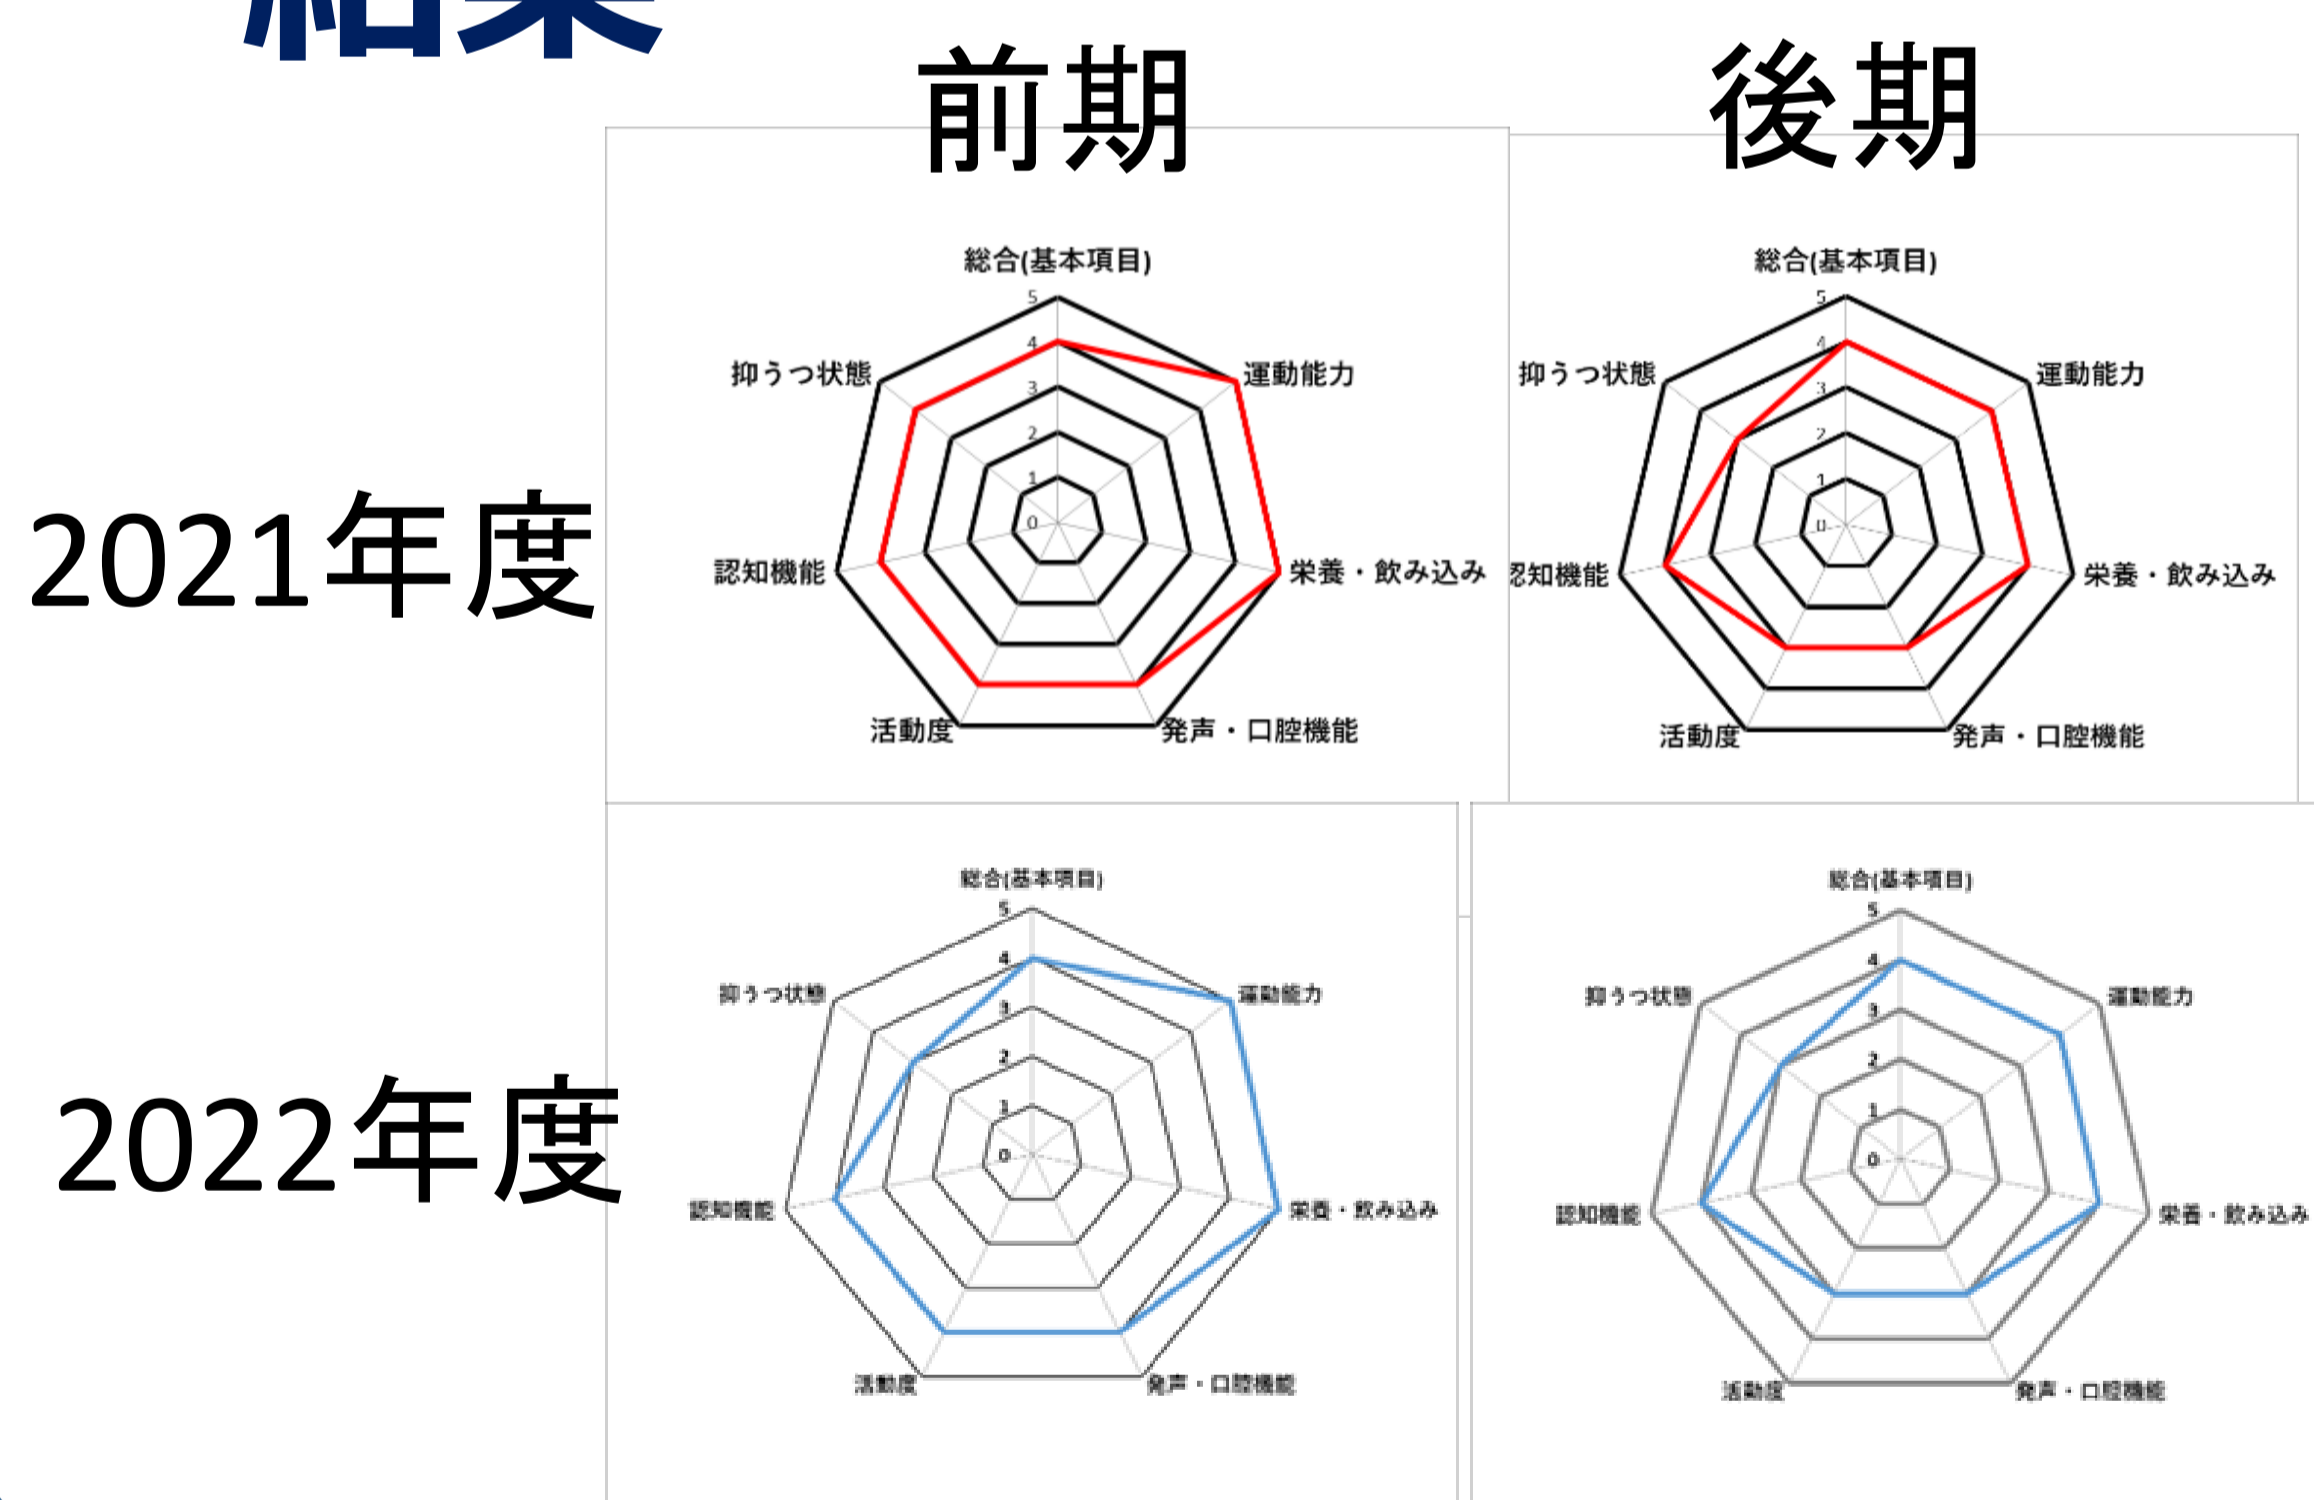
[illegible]

前期

後期

2021年度

総合(基本項目)
5
4
3
2
1
0
運動能力
栄養・飲み込み
発声・口腔機能
活動度
認知機能
抑うつ状態

総合(基本項目)
5
4
3
2
1
0
運動能力
栄養・飲み込み
発声・口腔機能
活動度
認知機能
抑うつ状態

2022年度

総合(基本項目)
5
4
3
2
1
0
運動能力
栄養・飲み込み
発声・口腔機能
活動度
認知機能
抑うつ状態

総合(基本項目)
5
4
3
2
1
0
運動能力
栄養・飲み込み
発声・口腔機能
活動度
認知機能
抑うつ状態